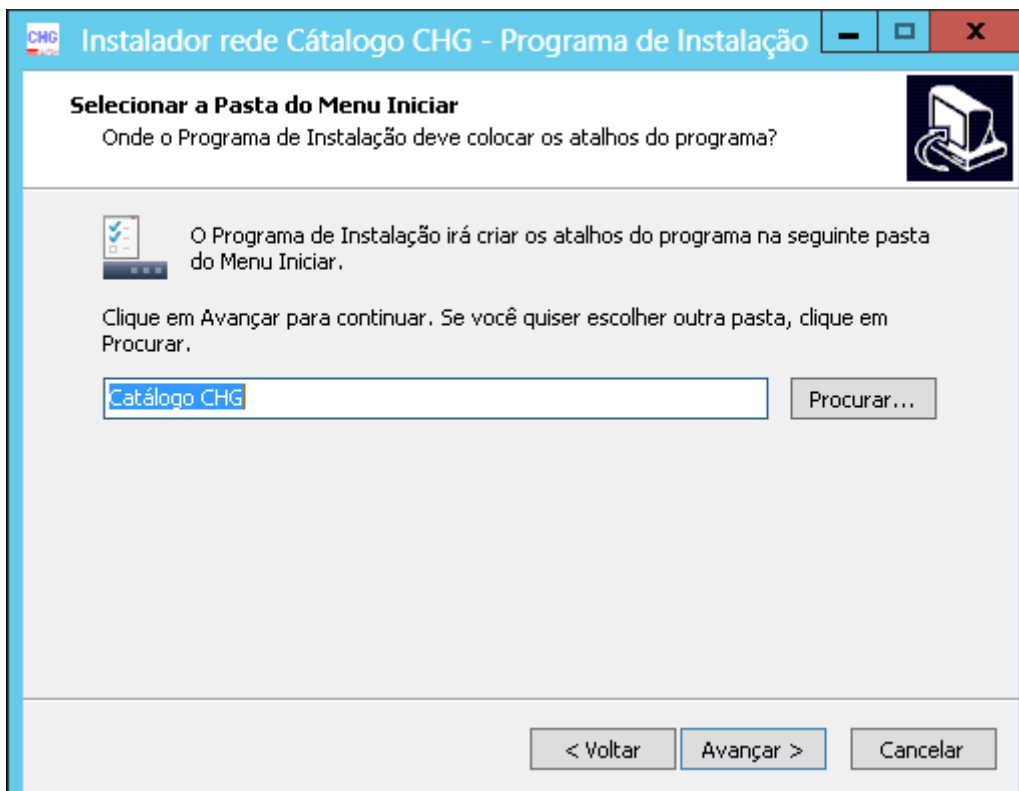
CHG Instalador rede Cátalogo CHG - Programa de Instalação

Selecionar a Pasta do Menu Iniciar
Onde o Programa de Instalação deve colocar os atalhos do programa?

O Programa de Instalação irá criar os atalhos do programa na seguinte pasta do Menu Iniciar.

Clique em Avançar para continuar. Se você quiser escolher outra pasta, clique em Procurar.

Catálogo CHG

Procurar...

< Voltar

Avançar >

Cancelar